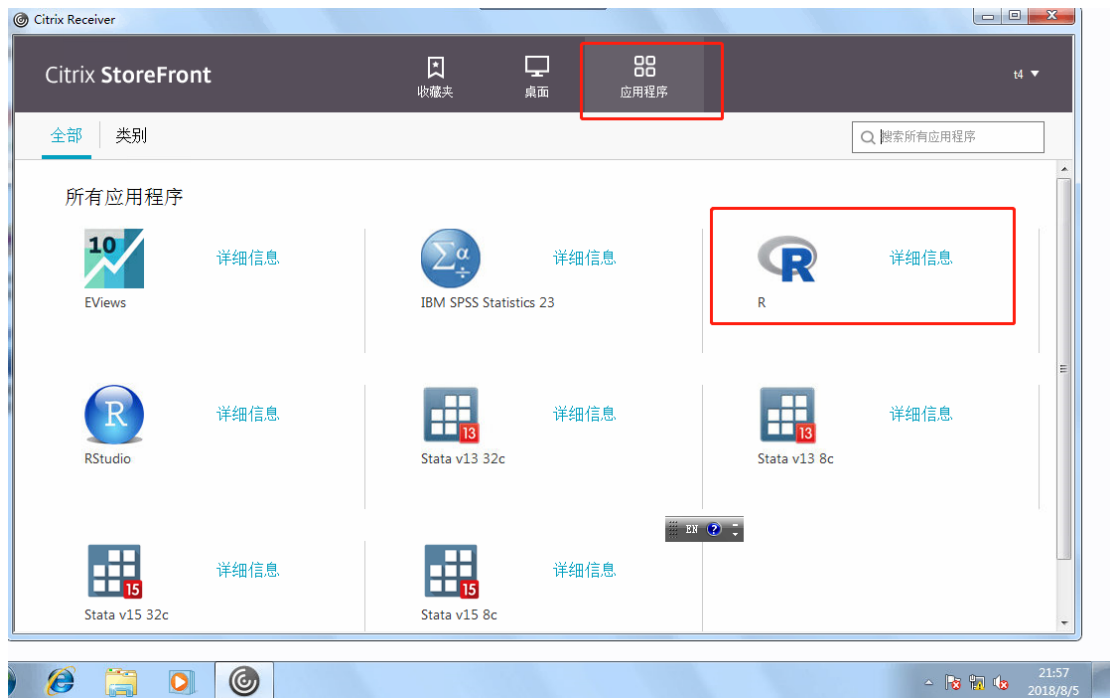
Citrix Receiver

Citrix StoreFront

收藏夹

桌面

应用程序

t4

全部

类别

搜索所有应用程序

所有应用程序

10

EViews

详细信息

IBM SPSS Statistics 23

详细信息

R

详细信息

RStudio

详细信息

13

Stata v13 32c

详细信息

13

Stata v13 8c

详细信息

EN

15

Stata v15 32c

详细信息

15

Stata v15 8c

详细信息

21:57
2018/8/5